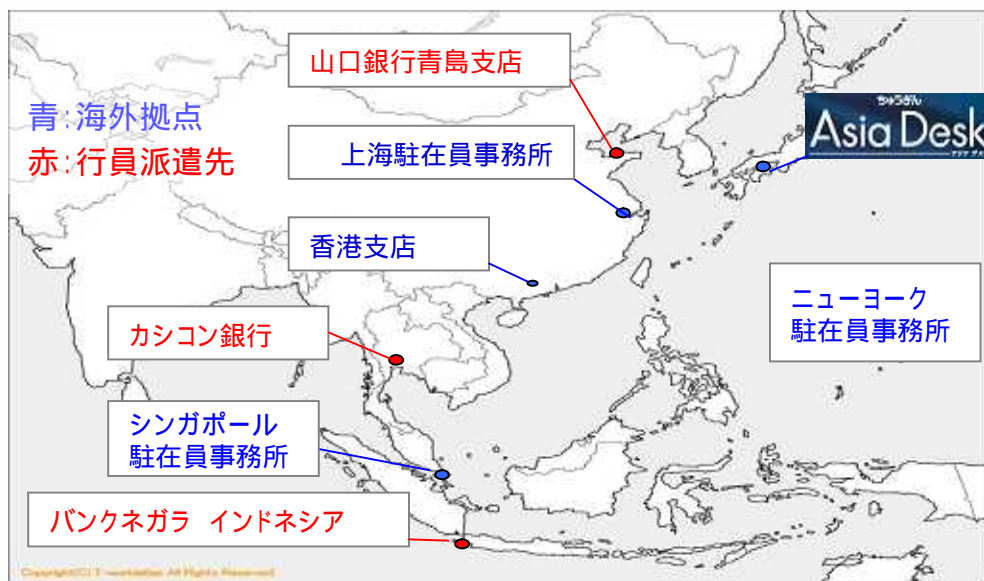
青:海外拠点
赤:行員派遣先

山口銀行青島支店

上海駐在員事務所

ちゅうぎん
Asia Desk
アジア デスク

香港支店

ニューヨーク
駐在員事務所

カシコン銀行

シンガポール
駐在員事務所

バンクネガラ　インドネシア

Copyright(C) T-worldatlas All Rights Reserved